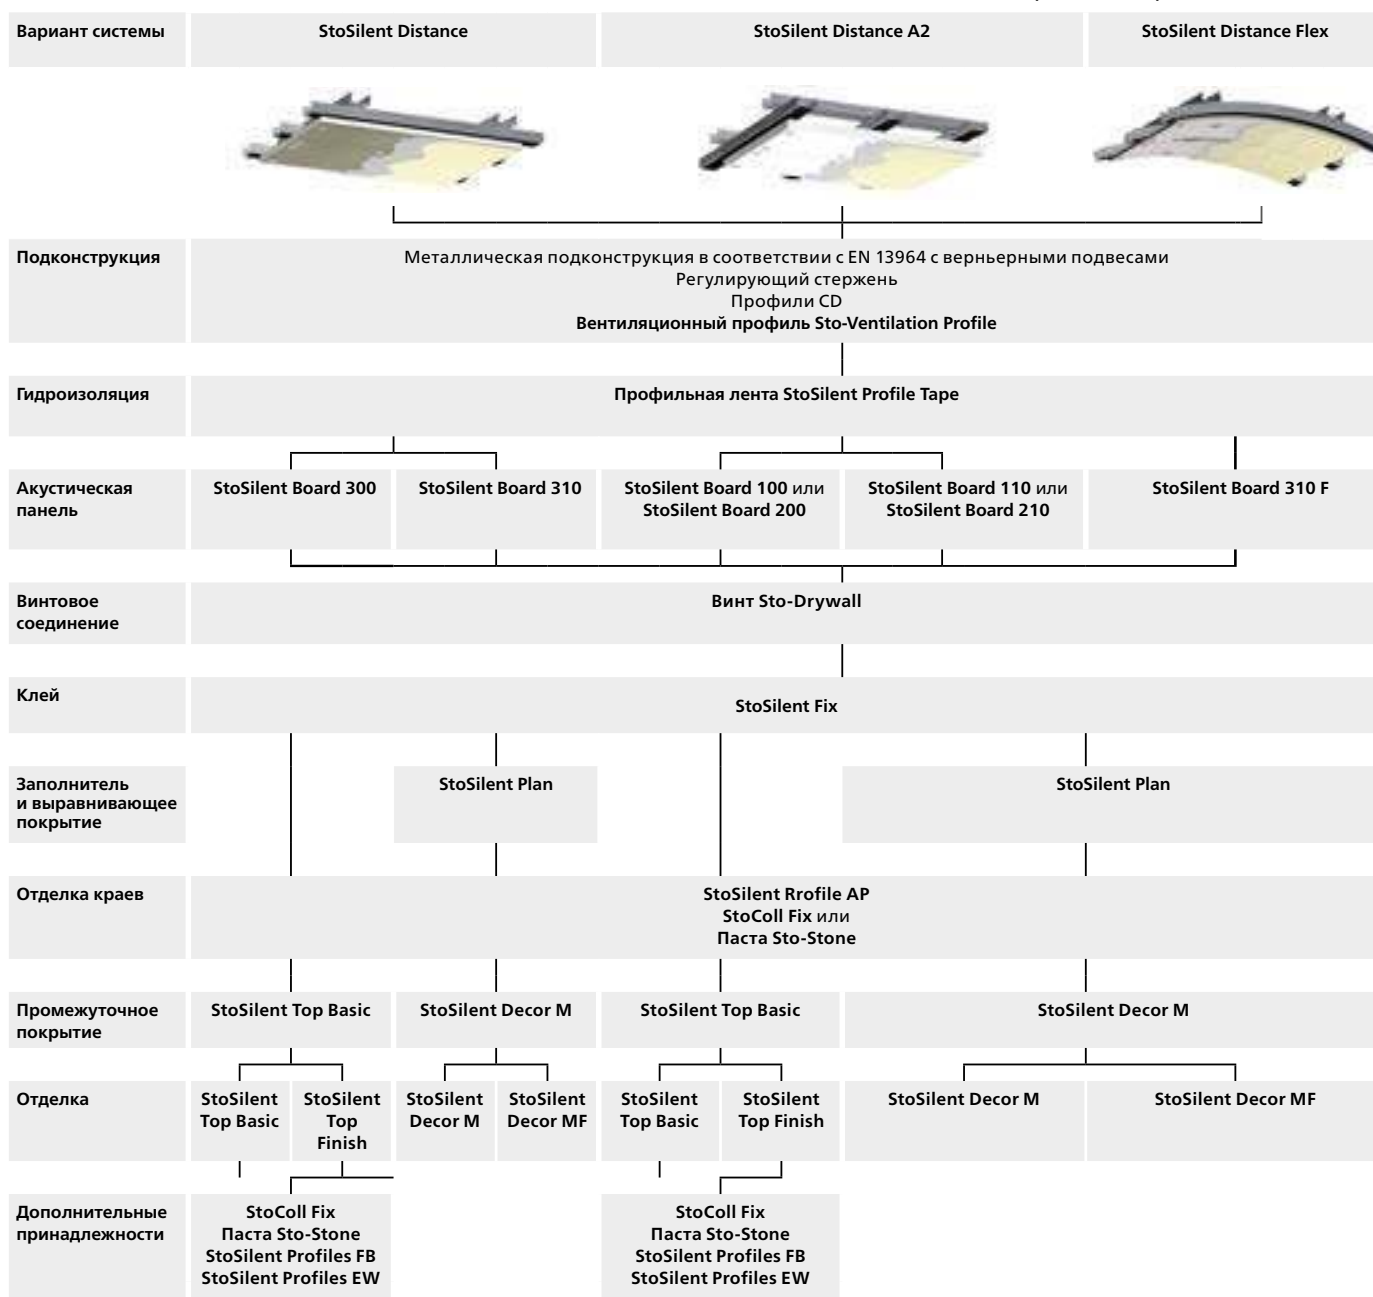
| Вариант системы | StoSilent Distance | | StoSilent Distance A2 | | StoSilent Distance Flex |
|---|---|---|---|---|---|
| Подконструкция | Металлическая подконструкция в соответствии с EN 13964 с верньерными подвесами<br>Регулирующий стержень<br>Профили CD<br>Вентиляционный профиль Sto-Ventilation Profile | | | | |
| Гидроизоляция | Профильная лента StoSilent Profile Tape | | | | |
| Акустическая панель | StoSilent Board 300 | StoSilent Board 310 | StoSilent Board 100 или StoSilent Board 200 | StoSilent Board 110 или StoSilent Board 210 | StoSilent Board 310 F |
| Винтовое соединение | Винт Sto-Drywall | | | | |
| Клей | StoSilent Fix | | | | |
| Заполнитель и выравнивающее покрытие | | StoSilent Plan | | StoSilent Plan | |
| Отделка краев | StoSilent Rrofile AP<br>StoColl Fix или<br>Паста Sto-Stone | | | | |
| Промежуточное покрытие | StoSilent Top Basic | StoSilent Decor M | StoSilent Top Basic | StoSilent Decor M | |
| Отделка | StoSilent Top Basic / StoSilent Top Finish | StoSilent Decor M / StoSilent Decor MF | StoSilent Top Basic / StoSilent Top Finish | StoSilent Decor M | StoSilent Decor MF |
| Дополнительные принадлежности | StoColl Fix<br>Паста Sto-Stone<br>StoSilent Profiles FB<br>StoSilent Profiles EW | | StoColl Fix<br>Паста Sto-Stone<br>StoSilent Profiles FB<br>StoSilent Profiles EW | | |